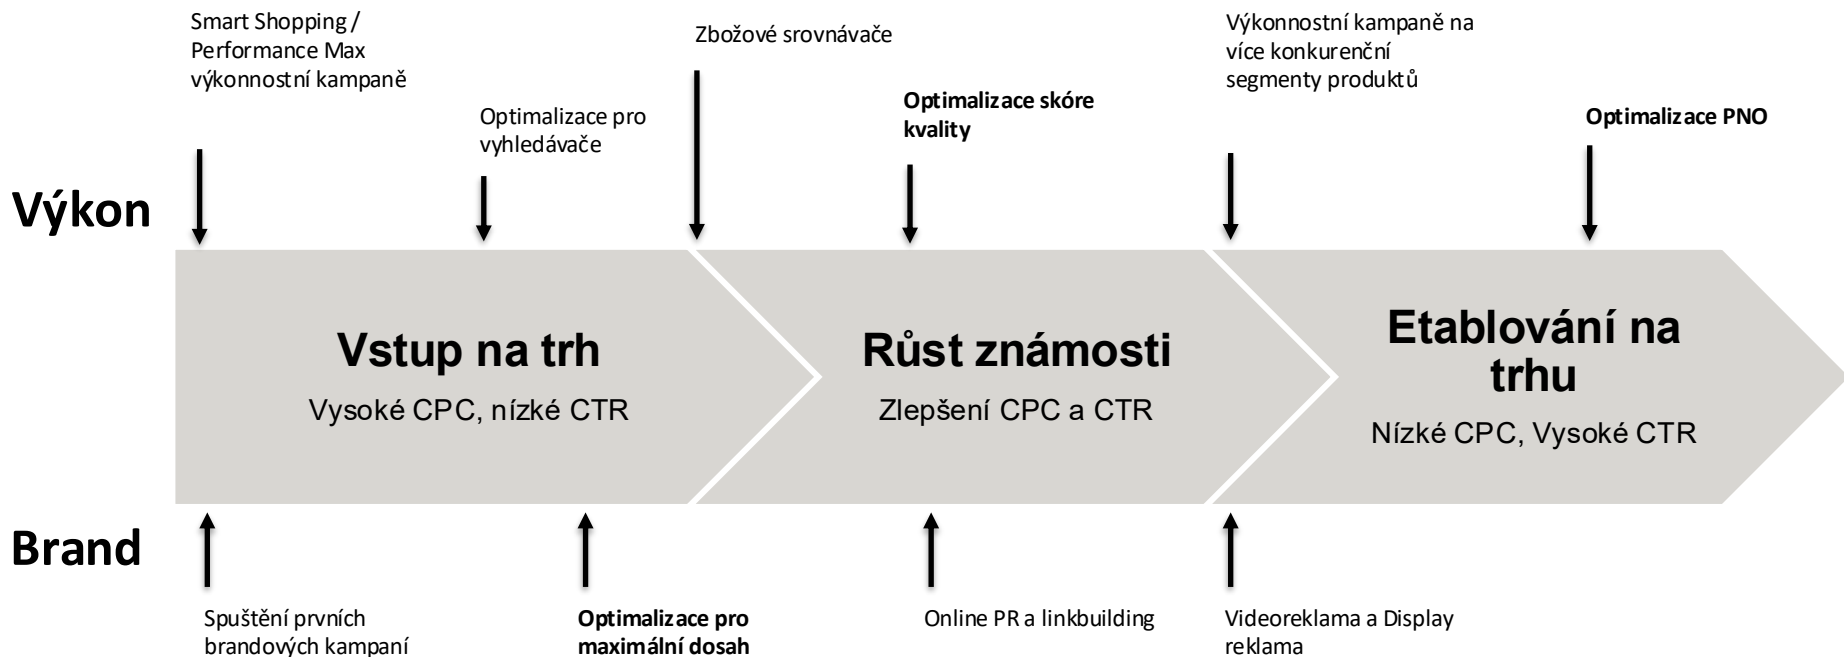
Smart Shopping / Performance Max výkonnostní kampaně

Optimalizace pro vyhledávače

Zbožové srovnávače

**Optimalizace skóre kvality**

Výkonnostní kampaně na více konkurenční segmenty produktů

**Optimalizace PNO**

Výkon

Vstup na trh
Vysoké CPC, nízké CTR

Růst známosti
Zlepšení CPC a CTR

Etablování na trhu
Nízké CPC, Vysoké CTR

Brand

Spuštění prvních brandových kampaní

**Optimalizace pro maximální dosah**

Online PR a linkbuilding

Videoreklama a Display reklama